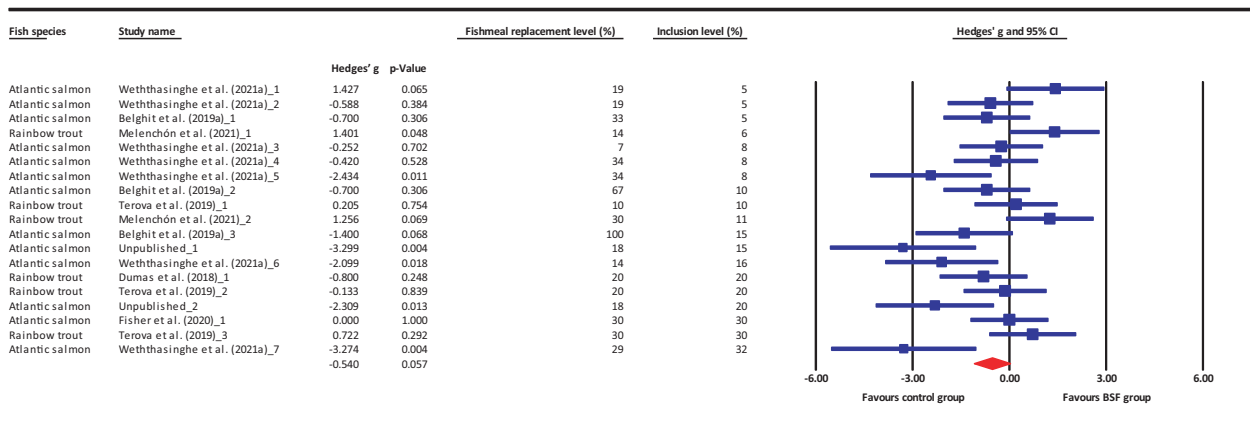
| Fish species | Study name | Hedges' g | p-Value | Fishmeal replacement level (%) | Inclusion level (%) |
|---|---|---|---|---|---|
| Atlantic salmon | Weththasinghe et al. (2021a)_1 | 1.427 | 0.065 | 19 | 5 |
| Atlantic salmon | Weththasinghe et al. (2021a)_2 | -0.588 | 0.384 | 19 | 5 |
| Atlantic salmon | Belghit et al. (2019a)_1 | -0.700 | 0.306 | 33 | 5 |
| Rainbow trout | Melenchón et al. (2021)_1 | 1.401 | 0.048 | 14 | 6 |
| Atlantic salmon | Weththasinghe et al. (2021a)_3 | -0.252 | 0.702 | 7 | 8 |
| Atlantic salmon | Weththasinghe et al. (2021a)_4 | -0.420 | 0.528 | 34 | 8 |
| Atlantic salmon | Weththasinghe et al. (2021a)_5 | -2.434 | 0.011 | 34 | 8 |
| Atlantic salmon | Belghit et al. (2019a)_2 | -0.700 | 0.306 | 67 | 10 |
| Rainbow trout | Terova et al. (2019)_1 | 0.205 | 0.754 | 10 | 10 |
| Rainbow trout | Melenchón et al. (2021)_2 | 1.256 | 0.069 | 30 | 11 |
| Atlantic salmon | Belghit et al. (2019a)_3 | -1.400 | 0.068 | 100 | 15 |
| Atlantic salmon | Unpublished_1 | -3.299 | 0.004 | 18 | 15 |
| Atlantic salmon | Weththasinghe et al. (2021a)_6 | -2.099 | 0.018 | 14 | 16 |
| Rainbow trout | Dumas et al. (2018)_1 | -0.800 | 0.248 | 20 | 20 |
| Rainbow trout | Terova et al. (2019)_2 | -0.133 | 0.839 | 20 | 20 |
| Atlantic salmon | Unpublished_2 | -2.309 | 0.013 | 18 | 20 |
| Atlantic salmon | Fisher et al. (2020)_1 | 0.000 | 1.000 | 30 | 30 |
| Rainbow trout | Terova et al. (2019)_3 | 0.722 | 0.292 | 30 | 30 |
| Atlantic salmon | Weththasinghe et al. (2021a)_7 | -3.274 | 0.004 | 29 | 32 |
| | | -0.540 | 0.057 | | |

Hedges' g and 95% CI

-6.00 -3.00 0.00 3.00 6.00

Favours control group Favours BSF group